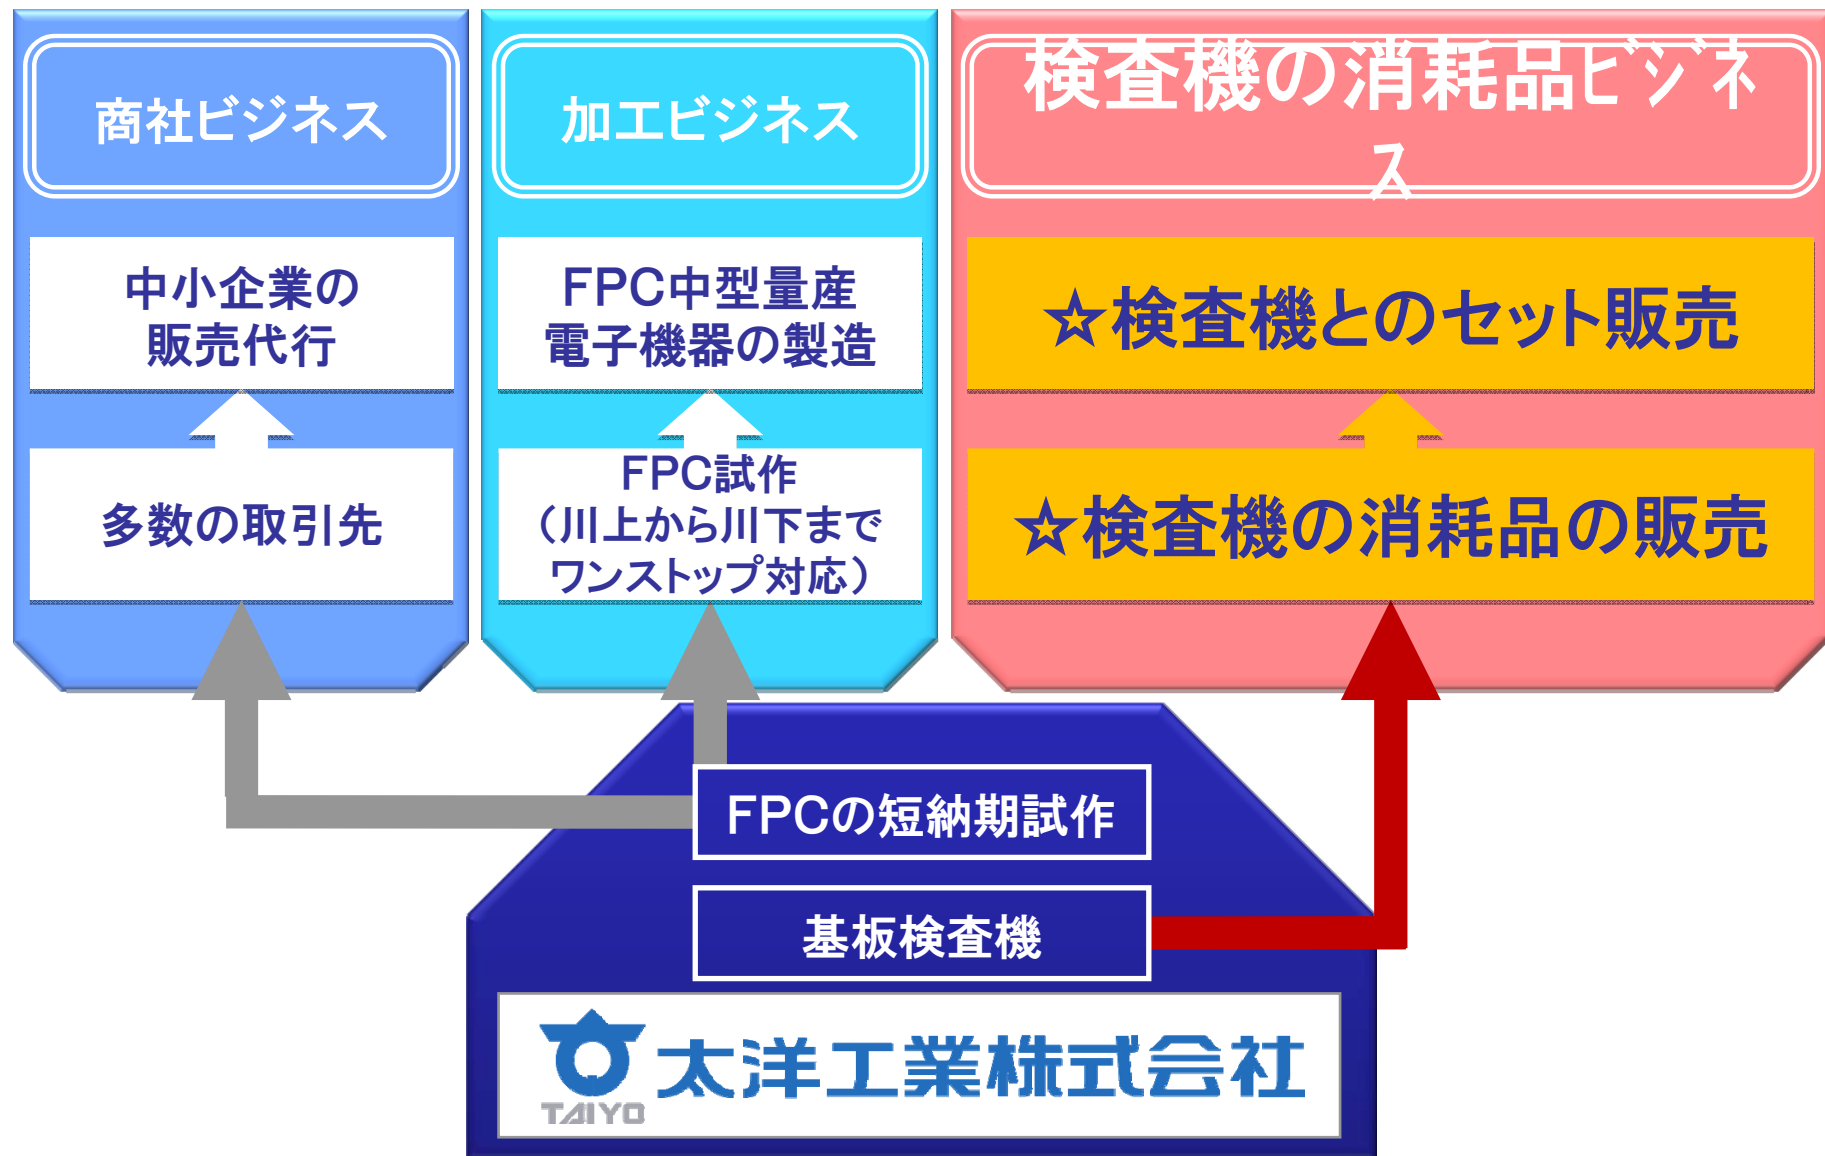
商社ビジネス

中小企業の販売代行

多数の取引先

加工ビジネス

FPC中型量産
電子機器の製造

FPC試作
（川上から川下まで
ワンストップ対応）

検査機の消耗品ビジネス

☆検査機とのセット販売

☆検査機の消耗品の販売

FPCの短納期試作

基板検査機

TAIYO 太洋工業株式会社